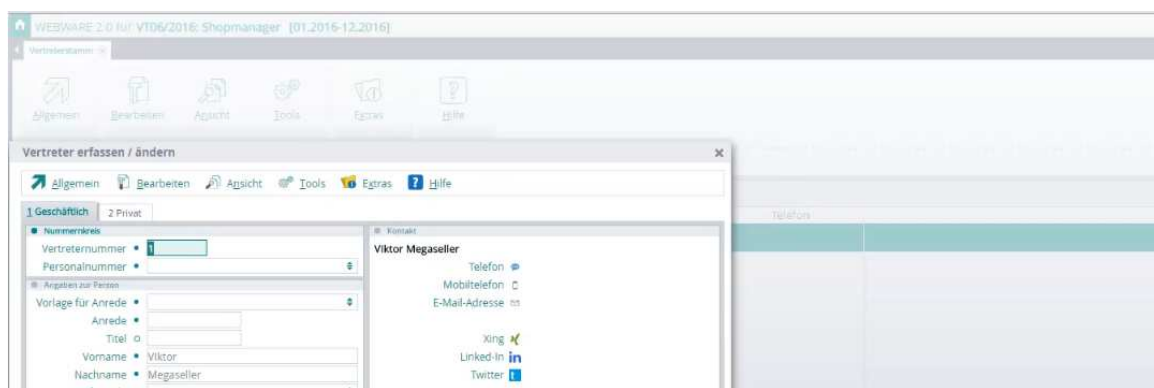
WEBWARE 2.0 für VT06/2016: Shopmanager [01.2016-12.2016]

Vertreterstamm

Allgemein Bearbeiten Ansicht Tools Extras Hilfe

Vertreter erfassen / ändern

Allgemein Bearbeiten Ansicht Tools Extras Hilfe

1 Geschäftlich 2 Privat

Nummernkreis

Vertreternummer • 1

Personalnummer •

Angaben zur Person

Vorlage für Anrede •

Anrede •

Titel ○

Vorname • Viktor

Nachname • Megaseller

Kontakt

Viktor Megaseller

Telefon

Mobiltelefon

E-Mail-Adresse

Xing

Linked-In

Twitter

Telefon